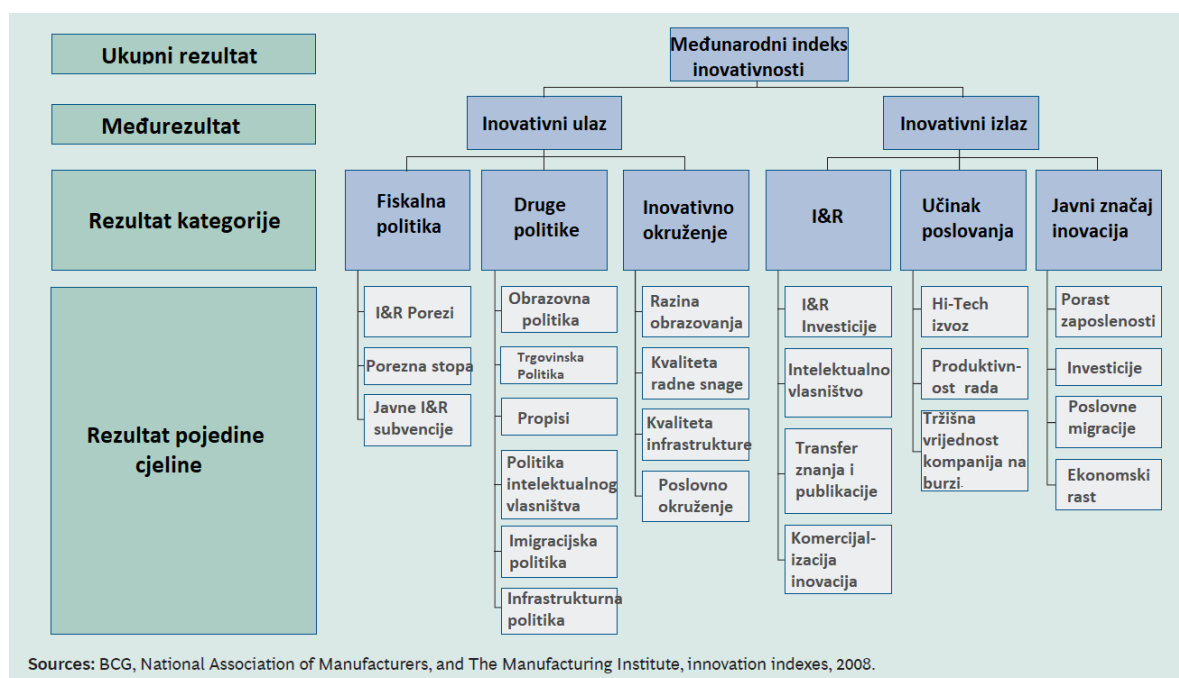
Ukupni rezultat

Međurezultat

Rezultat kategorije

Rezultat pojedine cjeline

Međunarodni indeks inovativnosti

Inovativni ulaz

Inovativni izlaz

Fiskalna politika

Druge politike

Inovativno okruženje

I&R

Učinak poslovanja

Javni značaj inovacija

I&R Porezi

Porezna stopa

Javne I&R subvencije

Obrazovna politika

Trgovinska Politika

Propisi

Politika intelektualnog vlasništva

Imigracijska politika

Infrastrukturna politika

Razina obrazovanja

Kvaliteta radne snage

Kvaliteta infrastrukture

Poslovno okruženje

I&R Investicije

Intelektualno vlasništvo

Transfer znanja i publikacije

Komercijalizacija inovacija

Hi-Tech izvoz

Produktivnost rada

Tržišna vrijednost kompanija na burzi

Porast zaposlenosti

Investicije

Poslovne migracije

Ekonomski rast

Sources: BCG, National Association of Manufacturers, and The Manufacturing Institute, innovation indexes, 2008.